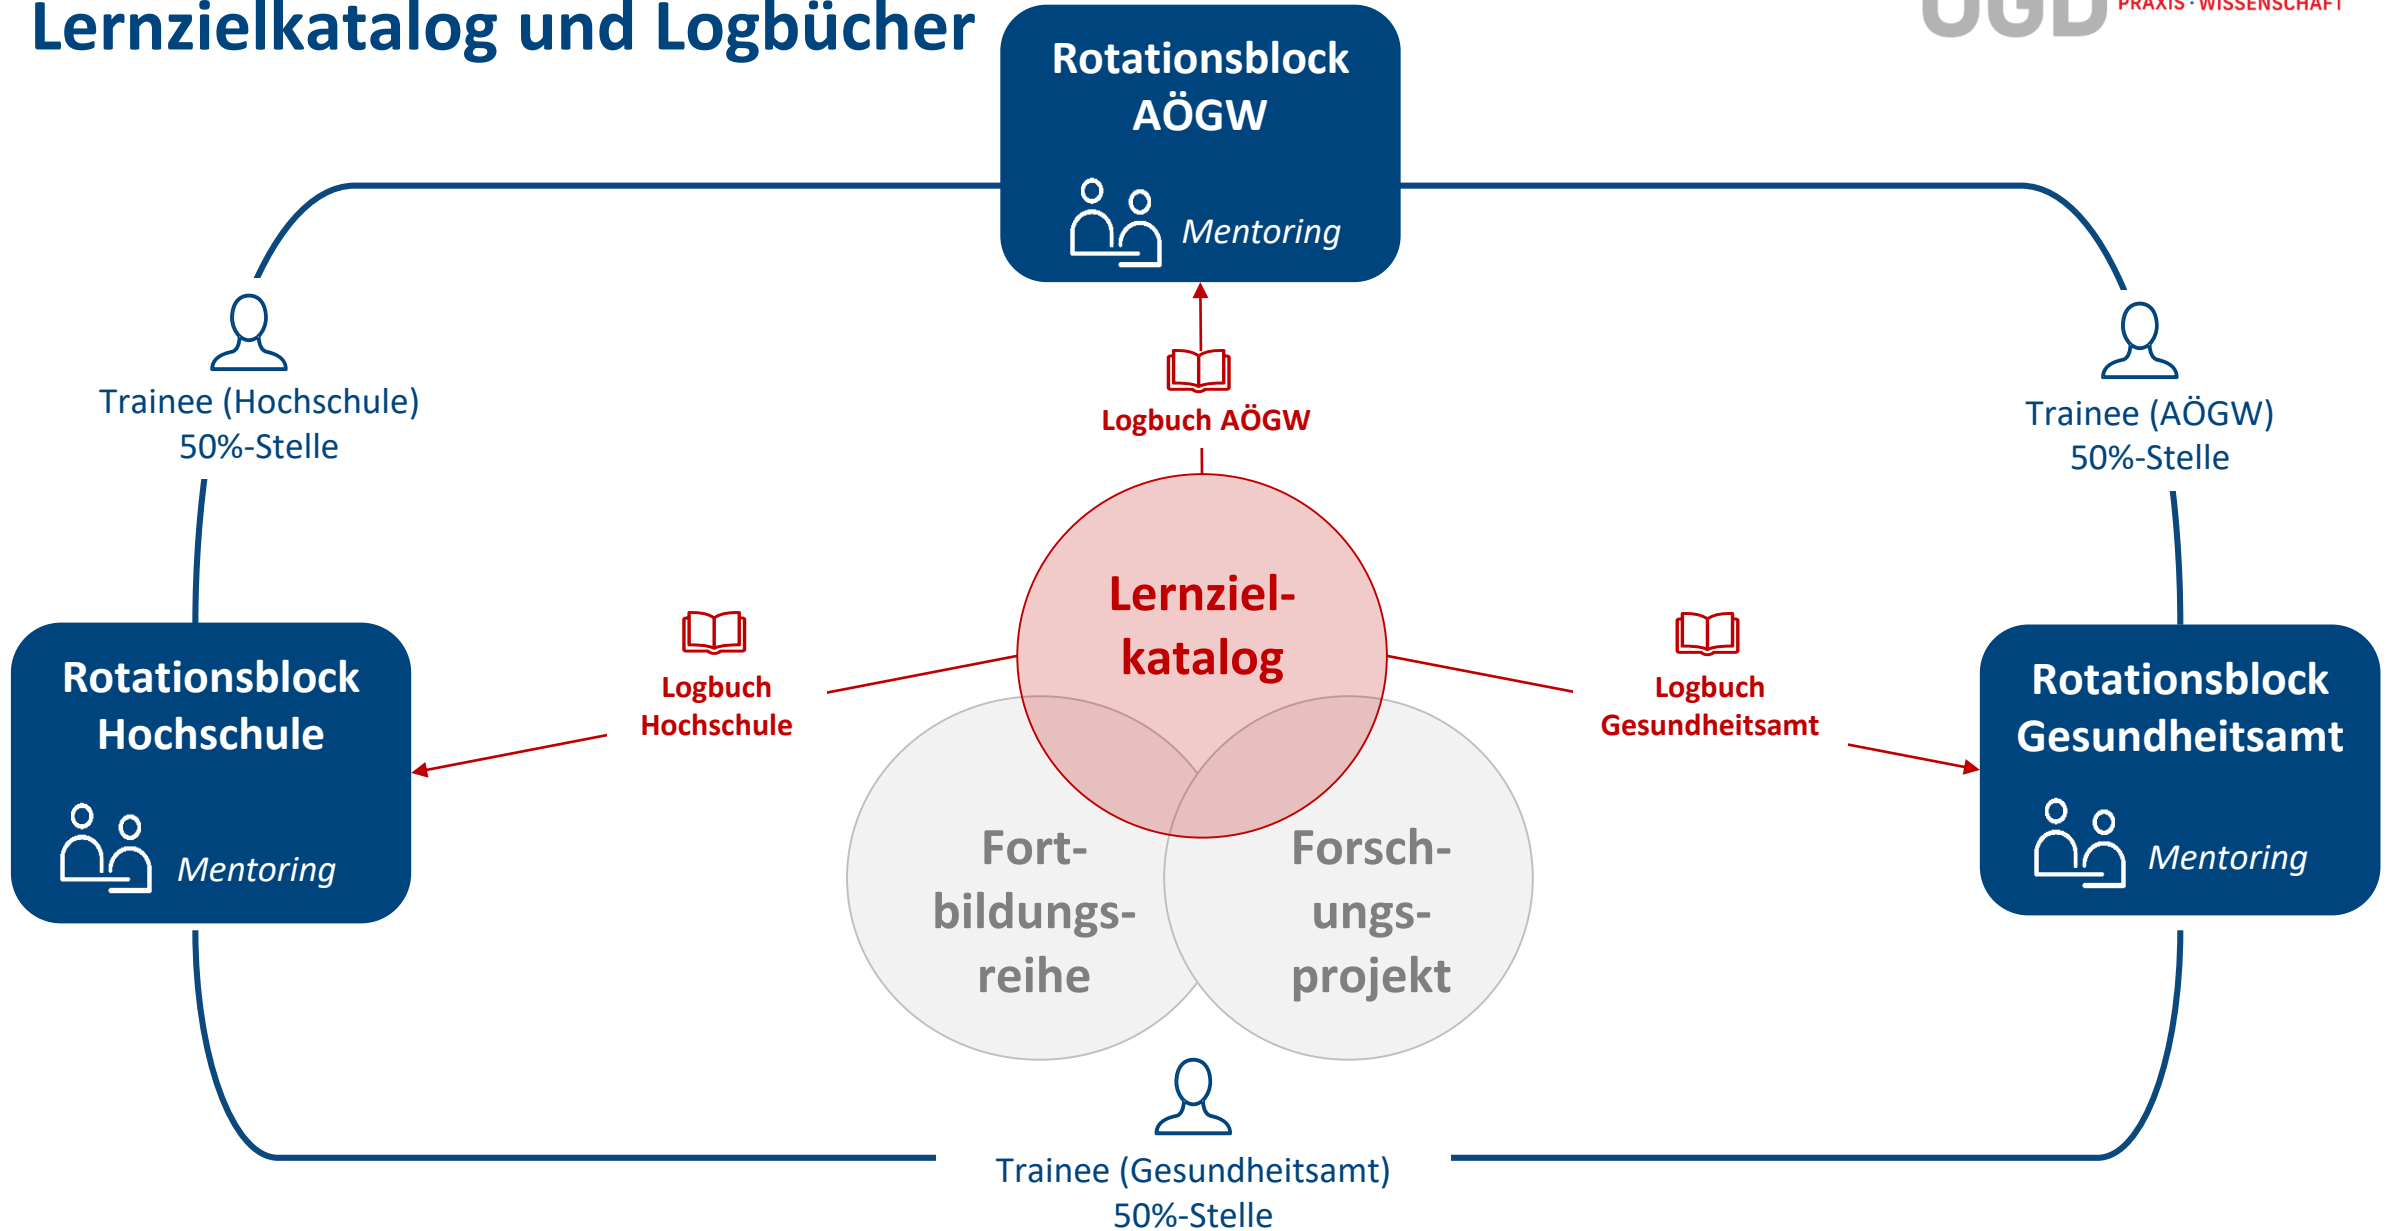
Lernzielkatalog und Logbücher

ÖGD PRAXIS · WISSENSCHAFT

Rotationsblock AÖGW

Mentoring

Trainee (Hochschule) 50%-Stelle

Logbuch AÖGW

Trainee (AÖGW) 50%-Stelle

Lernziel-katalog

Rotationsblock Hochschule

Mentoring

Logbuch Hochschule

Logbuch Gesundheitsamt

Rotationsblock Gesundheitsamt

Mentoring

Fort-bildungs-reihe

Forsch-ungs-projekt

Trainee (Gesundheitsamt) 50%-Stelle